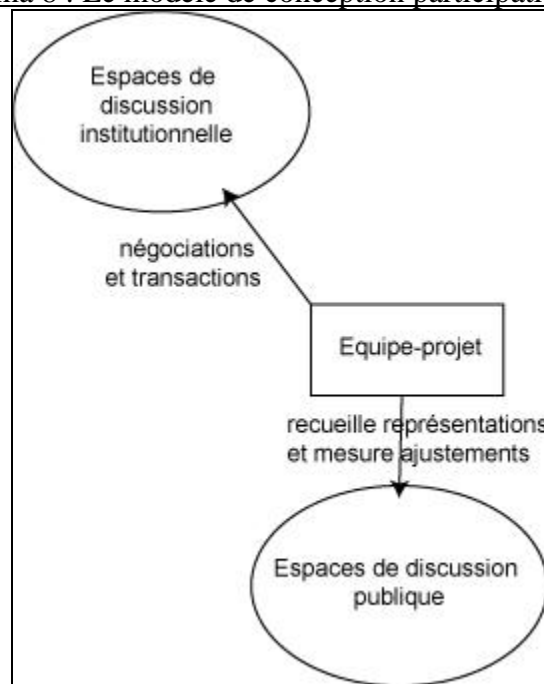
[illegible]a 8 : Le modèle de conception participati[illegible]

Espaces de discussion institutionnelle

négociations et transactions

Equipe-projet

recueille représentations et mesure ajustements

Espaces de discussion publique